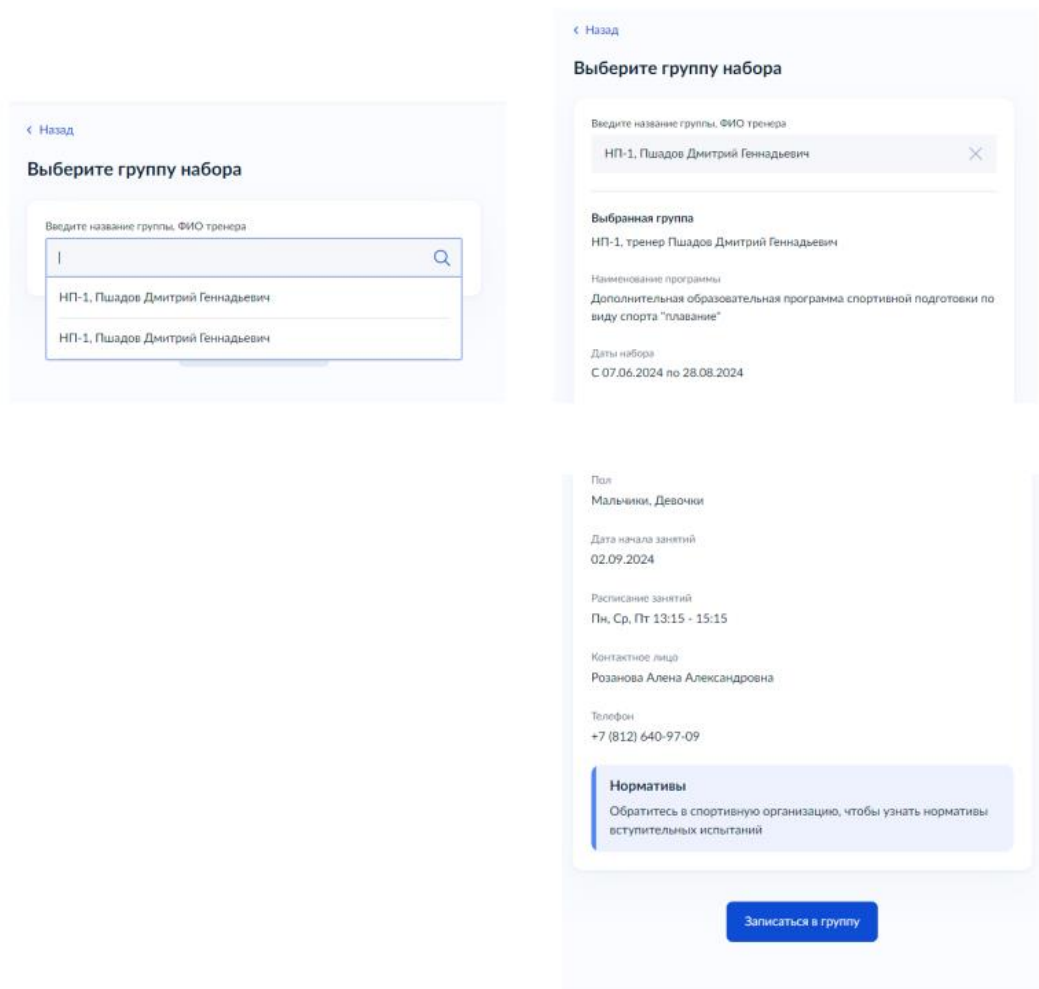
‹ Назад

Выберите группу набора

Введите название группы, ФИО тренера

НП-1, Пшадов Дмитрий Геннадьевич

НП-1, Пшадов Дмитрий Геннадьевич

‹ Назад

Выберите группу набора

Введите название группы, ФИО тренера

НП-1, Пшадов Дмитрий Геннадьевич

Выбранная группа

НП-1, тренер Пшадов Дмитрий Геннадьевич

Наименование программы

Дополнительная образовательная программа спортивной подготовки по виду спорта "плавание"

Даты набора

С 07.06.2024 по 28.08.2024

Пол

Мальчики, Девочки

Дата начала занятий

02.09.2024

Расписание занятий

Пн, Ср, Пт 13:15 - 15:15

Контактное лицо

Розанова Алена Александровна

Телефон

+7 (812) 640-97-09

Нормативы

Обратитесь в спортивную организацию, чтобы узнать нормативы вступительных испытаний

Записаться в группу